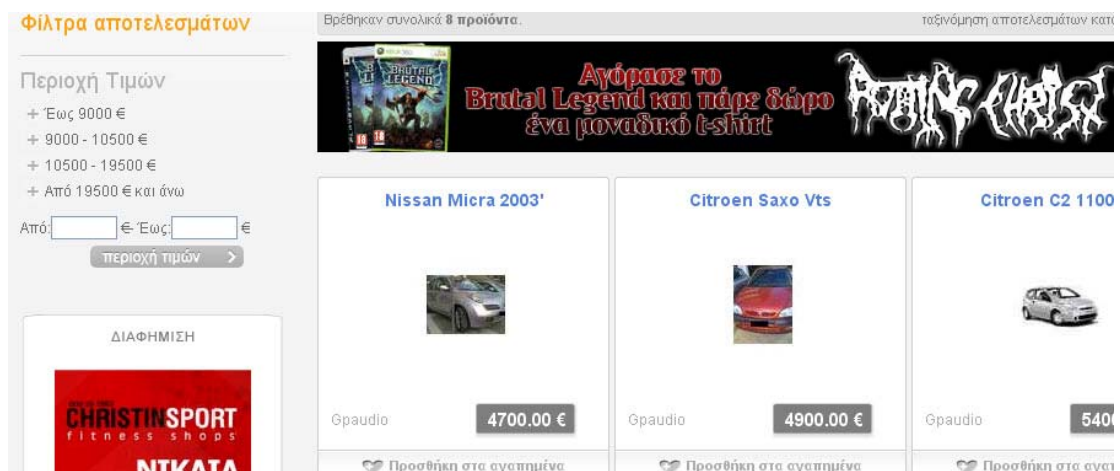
Φίλτρα αποτελεσμάτων

Περιοχή Τιμών
+ Έως 9000 €
+ 9000 - 10500 €
+ 10500 - 19500 €
+ Από 19500 € και άνω

Από: € Έως: €
περιοχή τιμών >

ΔΙΑΦΗΜΙΣΗ

CHRISTINSPORT fitness shops
ΝΙΚΑΙΑ

Βρέθηκαν συνολικά 8 προϊόντα.

ταξινόμηση αποτελεσμάτων κατ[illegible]

BRUTAL LEGEND
Αγόρασε το Brutal Legend και πάρε δώρο ένα μοναδικό t-shirt

Nissan Micra 2003'
Gpaudio
4700.00 €
Προσθήκη στα αγαπημένα

Citroen Saxo Vts
Gpaudio
4900.00 €
Προσθήκη στα αγαπημένα

Citroen C2 1100
Gpaudio
540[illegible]
Προσθήκη στα αγα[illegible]